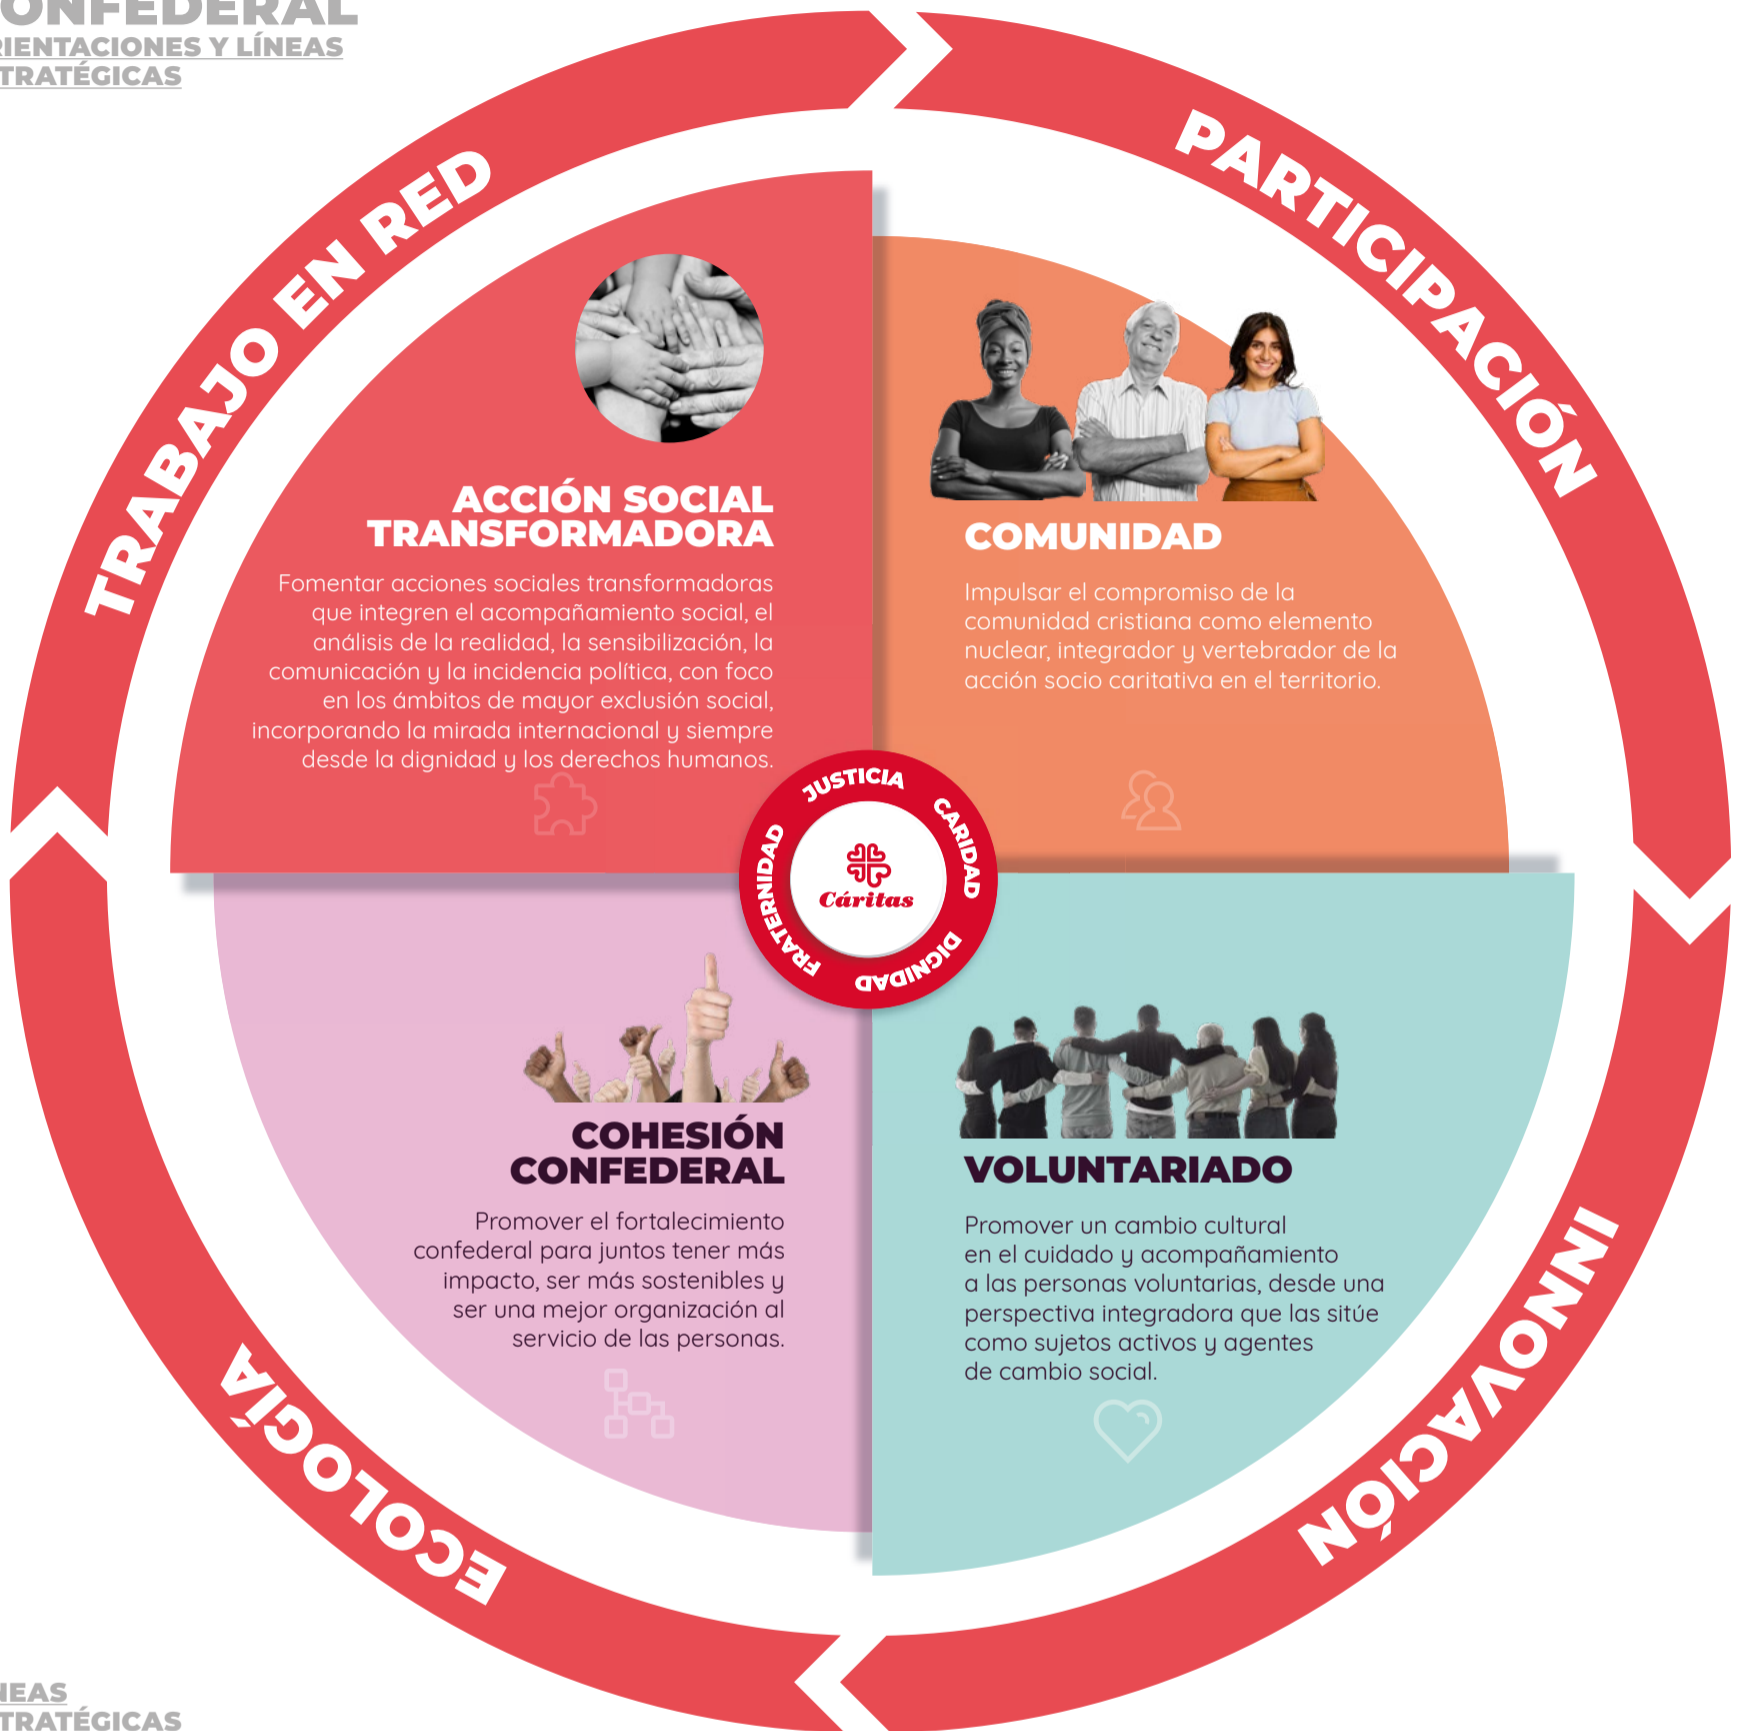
ONFEDERAL
RIENTACIONES Y LÍNEAS
TRATÉGICAS

TRABAJO EN RED

PARTICIPACIÓN

ACCIÓN SOCIAL TRANSFORMADORA

Fomentar acciones sociales transformadoras que integren el acompañamiento social, el análisis de la realidad, la sensibilización, la comunicación y la incidencia política, con foco en los ámbitos de mayor exclusión social, incorporando la mirada internacional y siempre desde la dignidad y los derechos humanos.

COMUNIDAD

Impulsar el compromiso de la comunidad cristiana como elemento nuclear, integrador y vertebrador de la acción socio caritativa en el territorio.

JUSTICIA
CARIDAD
DIGNIDAD
FRATERNIDAD
Cáritas

COHESIÓN CONFEDERAL

Promover el fortalecimiento confederal para juntos tener más impacto, ser más sostenibles y ser una mejor organización al servicio de las personas.

VOLUNTARIADO

Promover un cambio cultural en el cuidado y acompañamiento a las personas voluntarias, desde una perspectiva integradora que las sitúe como sujetos activos y agentes de cambio social.

ECOLOGÍA

INNOVACIÓN

NEAS
TRATÉGICAS